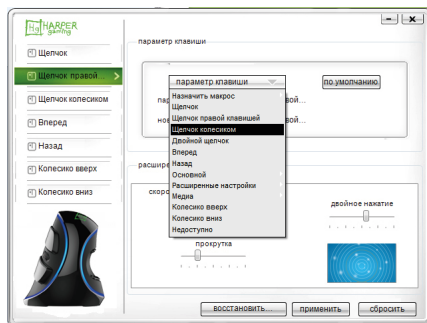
HARPER gaming

- x

Щелчок
Щелчок правой
Щелчок колесиком
Вперед
Назад
Колесико вверх
Колесико вниз

параметр клавиши

параметр клавиши
по умолчанию

пар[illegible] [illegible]вой...
но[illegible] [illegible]вой...

Назначить макрос
Щелчок
Щелчок правой клавишей
Щелчок колесиком
Двойной щелчок
Вперед
Назад
Основной
Расширенные настройки
Медиа
Колесико вверх
Колесико вниз
Недоступно

расшире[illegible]

скоро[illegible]

двойное нажатие

прокрутка

восстановить...
применить
сбросить